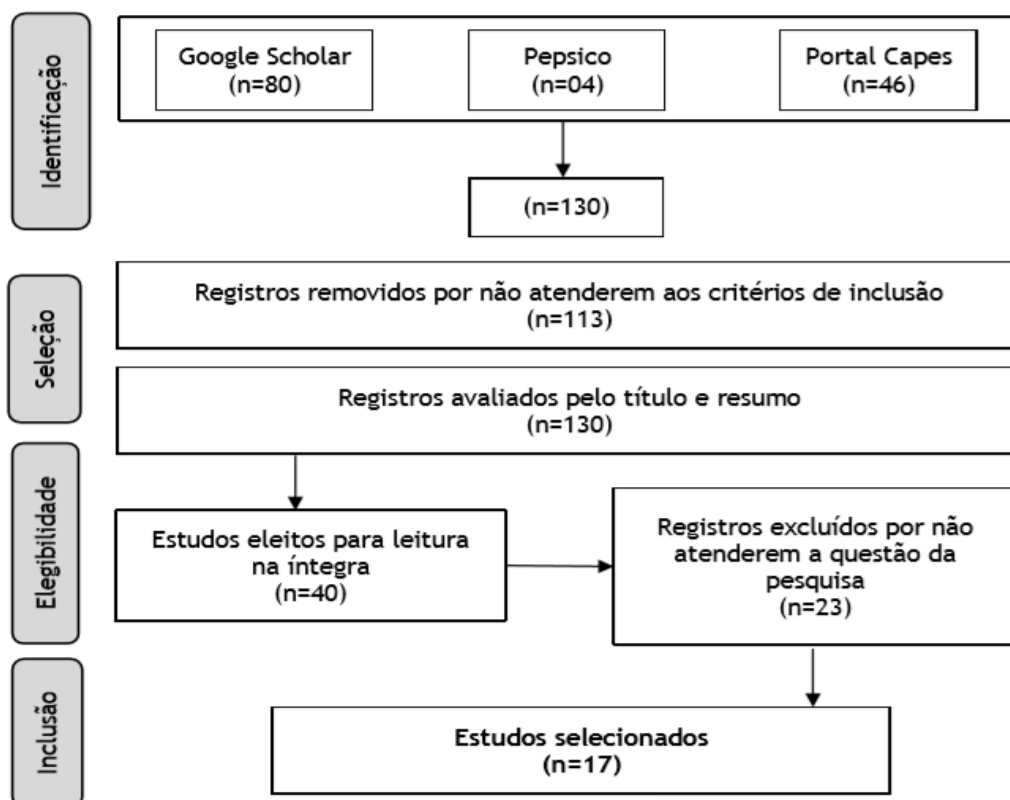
Identificação

Google Scholar
(n=80)

Pepsico
(n=04)

Portal Capes
(n=46)

(n=130)

Seleção

Registros removidos por não atenderem aos critérios de inclusão
(n=113)

Registros avaliados pelo título e resumo
(n=130)

Elegibilidade

Estudos eleitos para leitura na íntegra
(n=40)

Registros excluídos por não atenderem a questão da pesquisa
(n=23)

Inclusão

Estudos selecionados
(n=17)